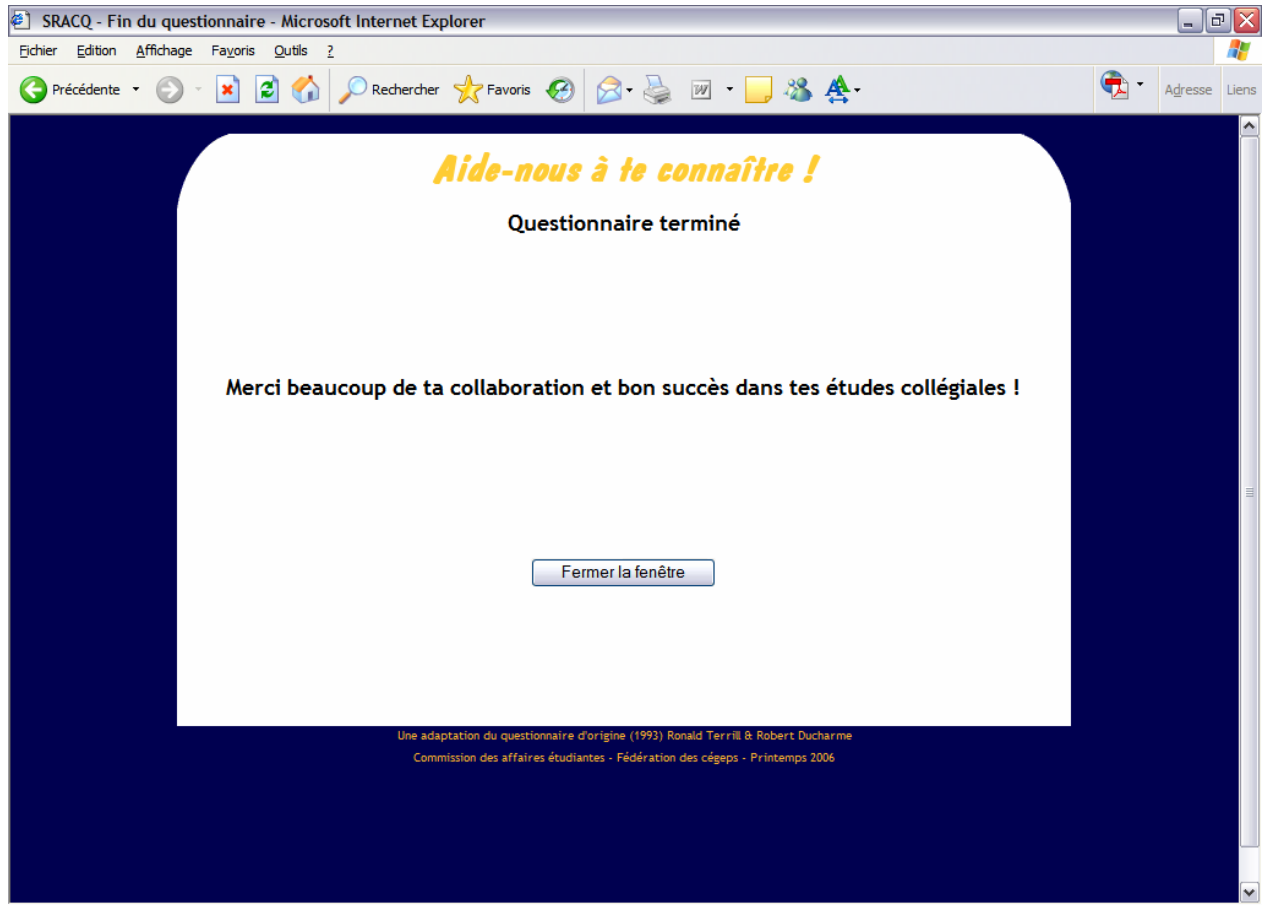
SRACQ - Fin du questionnaire - Microsoft Internet Explorer

Fichier Edition Affichage Favoris Outils ?

Précédente Rechercher Favoris Adresse Liens

Aide-nous à te connaître !

Questionnaire terminé

Merci beaucoup de ta collaboration et bon succès dans tes études collégiales !

Fermer la fenêtre

Une adaptation du questionnaire d'origine (1993) Ronald Terrill & Robert Ducharme

Commission des affaires étudiantes - Fédération des cégeps - Printemps 2006